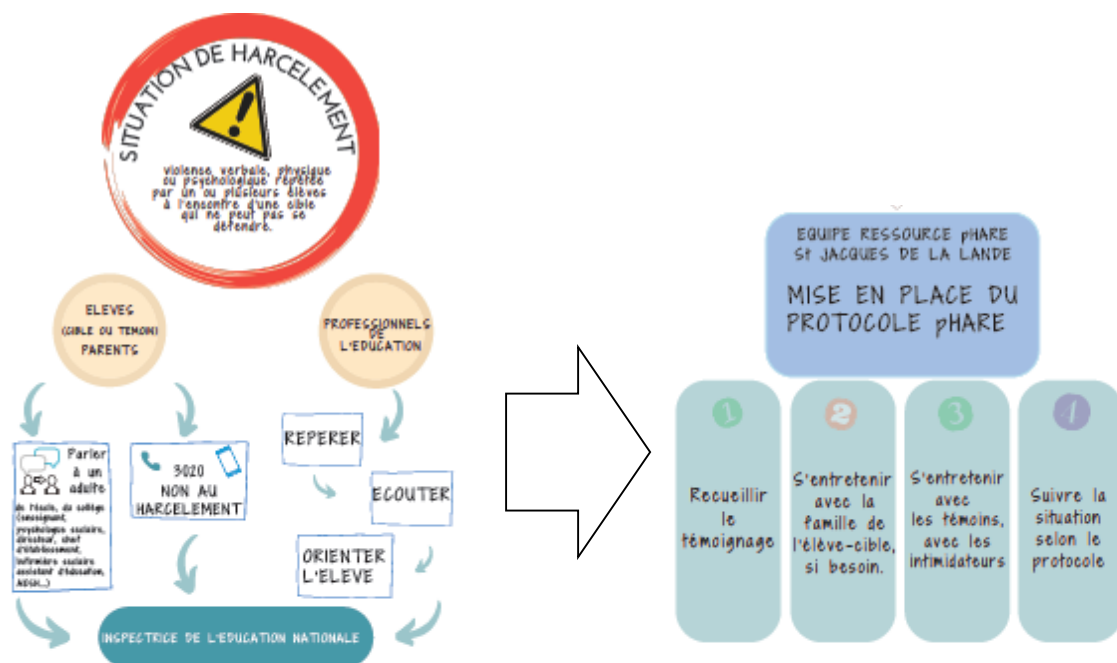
SITUATION DE HARCELEMENT

violence verbale, physique ou psychologique répétée par un ou plusieurs élèves à l'encontre d'une cible qui ne peut pas se défendre.

ELEVES (CIBLE OU TEMOIN) PARENTS

PROFESSIONNELS DE L'EDUCATION

Parler à un adulte de l'école, du collège (enseignant, psychologue scolaire, directeur, chef d'établissement, infirmière scolaire, assistant d'éducation, AESH...)

3020 NON AU HARCELEMENT

REPERER

ECOUTER

ORIENTER L'ELEVE

INSPECTRICE DE L'EDUCATION NATIONALE

EQUIPE RESSOURCE pHARE St JACQUES DE LA LANDE

MISE EN PLACE DU PROTOCOLE pHARE

1
Recueillir le témoignage

2
S'entretenir avec la famille de l'élève-cible, si besoin.

3
S'entretenir avec les témoins, avec les intimidateurs

4
Suivre la situation selon le protocole